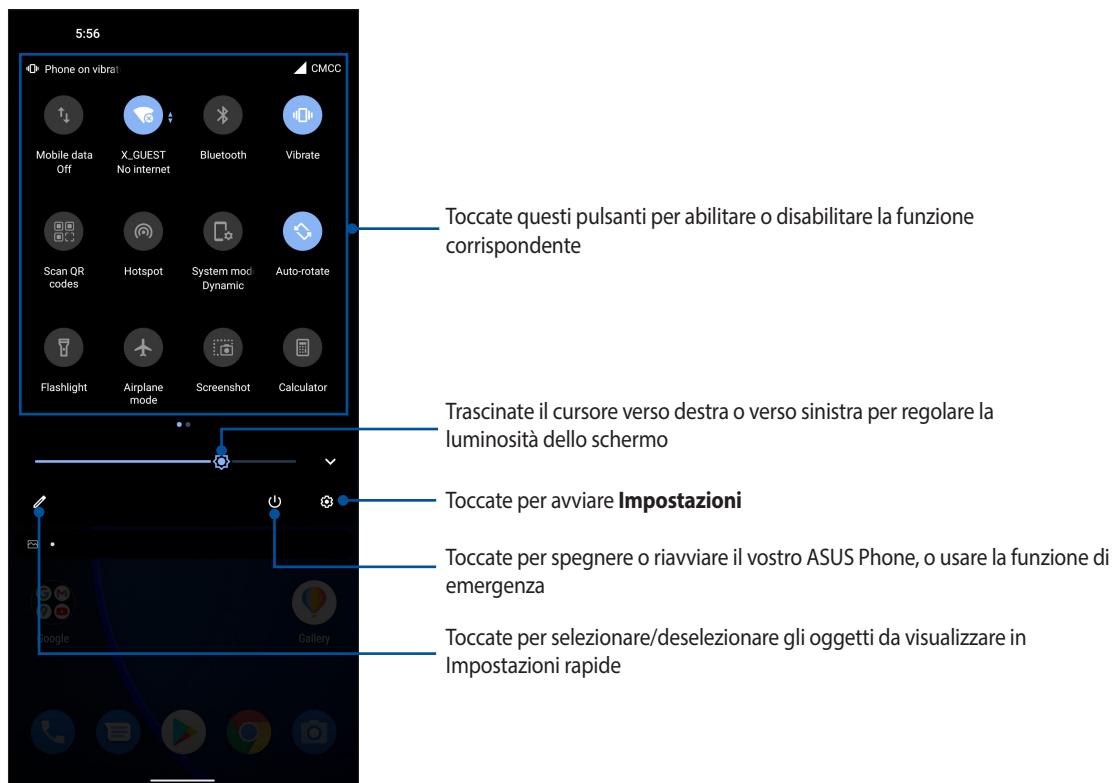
5:56

Phone on vibrat

CMCC

Mobile data Off

X_GUEST No internet

Bluetooth

Vibrate

Scan QR codes

Hotspot

System mod Dynamic

Auto-rotate

Flashlight

Airplane mode

Screenshot

Calculator

Google

Gallery

Toccate questi pulsanti per abilitare o disabilitare la funzione corrispondente

Trascinate il cursore verso destra o verso sinistra per regolare la luminosità dello schermo

Toccate per avviare **Impostazioni**

Toccate per spegnere o riavviare il vostro ASUS Phone, o usare la funzione di emergenza

Toccate per selezionare/deselezionare gli oggetti da visualizzare in Impostazioni rapide